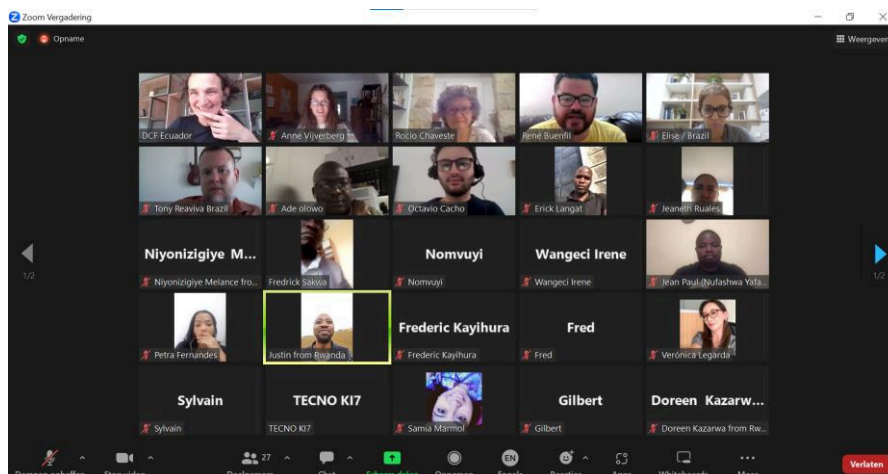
Zoom Vergadering

Opname

Weergeven

DCF Ecuador

Anne Vijverberg

Rocio Chaveste

René Buenfil

Elise / Brazil

Tony Reaviva Brazil

Ade olowo

Octavio Cacho

Erick Langat

Jeaneth Ruales

1/2

Niyonizigiye M...

Niyonizigiye Melance fro...

Fredrick Sakwa

Nomvuyi

Nomvuyi

Wangeci Irene

Wangeci Irene

Jean Paul (Nufashwa Yafa...

1/2

Petra Fernandes

Justin from Rwanda

Frederic Kayihura

Frederic Kayihura

Fred

Fred

Verónica Legarda

Sylvain

Sylvain

TECNO KI7

TECNO KI7

Samia Marmol

Gilbert

Gilbert

Doreen Kazarw...

Doreen Kazarwa from Rw...

27

EN

Verlaten